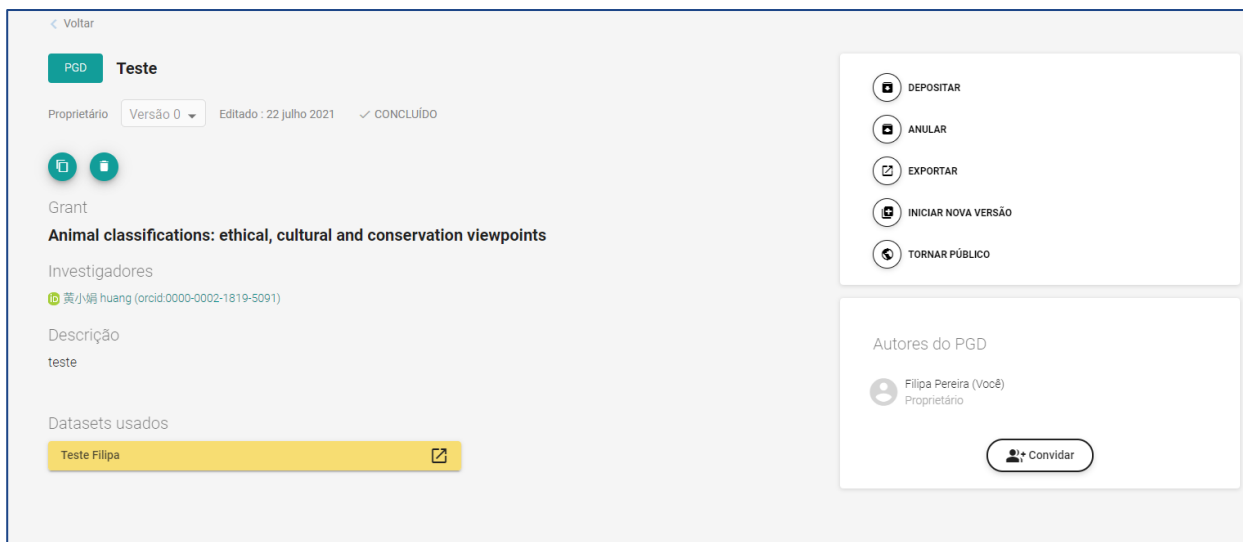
< Voltar

PGD Teste

Proprietário Versão 0 Editado : 22 julho 2021 ✓ CONCLUÍDO

Grant
Animal classifications: ethical, cultural and conservation viewpoints

Investigadores
黄小娟 huang (orcid:0000-0002-1819-5091)

Descrição
teste

Datasets usados
Teste Filipa

DEPOSITAR
ANULAR
EXPORTAR
INICIAR NOVA VERSÃO
TORNAR PÚBLICO

Autores do PGD
Filipa Pereira (Você)
Proprietário

Convidar